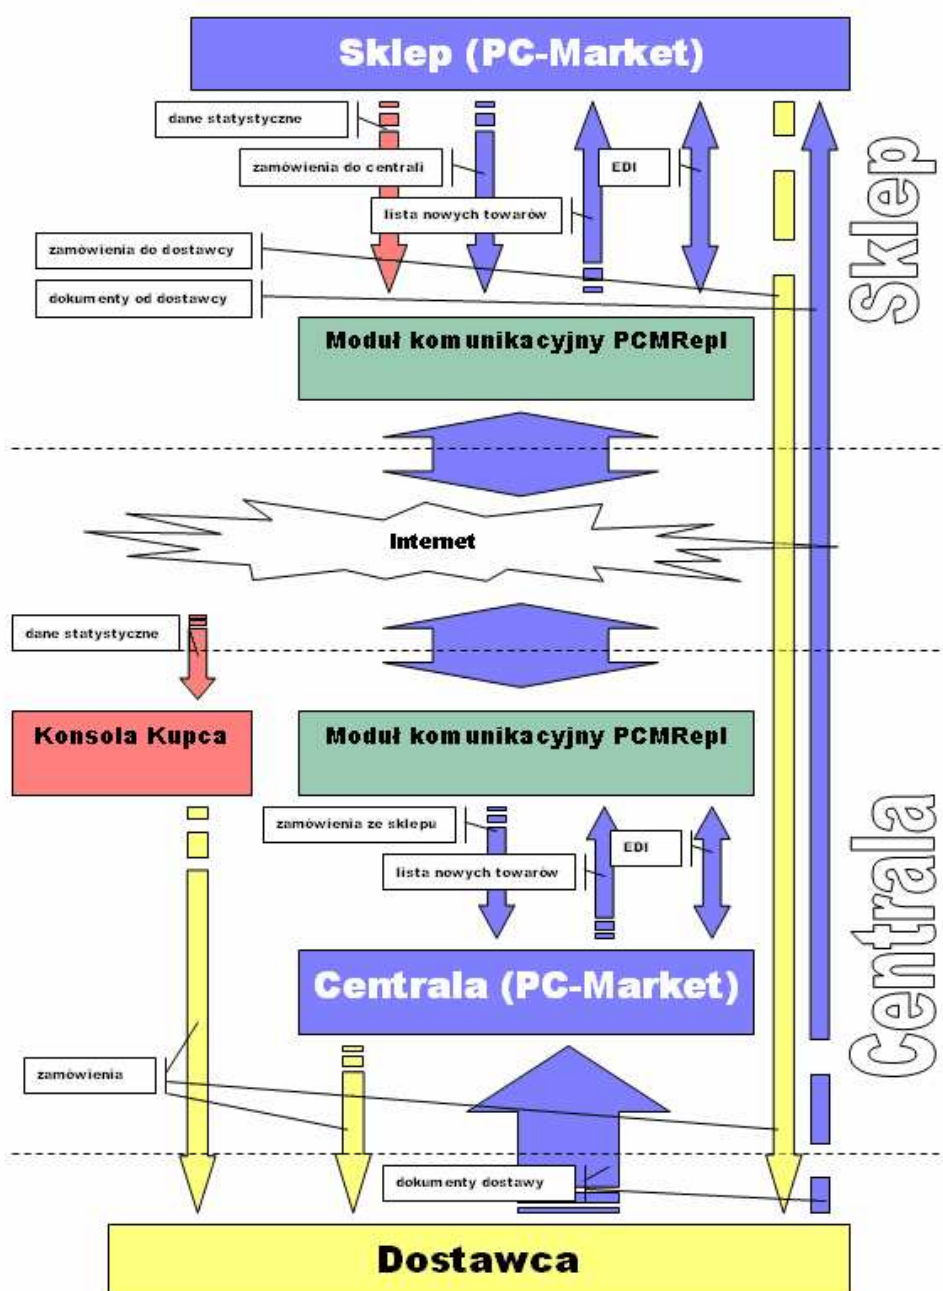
Sklep (PC-Market)

dane statystyczne

zamówienia do centrali

EDI

lista nowych towarów

zamówienia do dostawcy

dokumenty od dostawcy

Sklep

Moduł komunikacyjny PCMRepl

Internet

dane statystyczne

Konsola Kupca

Moduł komunikacyjny PCMRepl

zamówienia ze sklepu

EDI

lista nowych towarów

Centrala (PC-Market)

Centrala

zamówienia

dokumenty dostawy

Dostawca